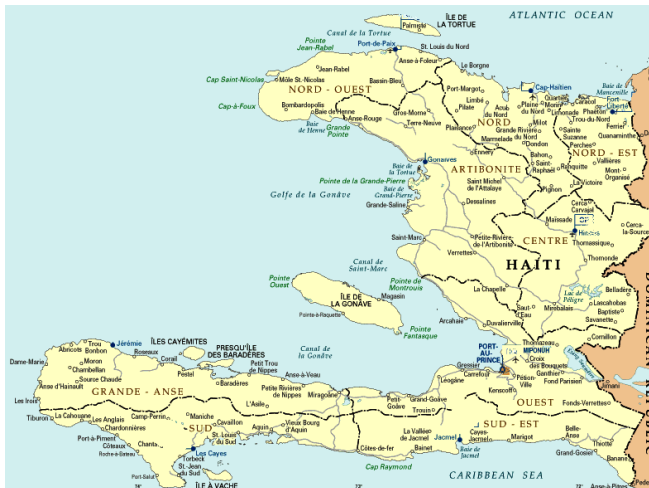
ATLANTIC OCEAN
ÎLE DE LA TORTUE
Palmiste
Canal de la Tortue
Pointe Jean-Rabel
Port-de-Paix
St. Louis du Nord
Anse-à-Foleur
Jean-Rabel
Le Borgne
Cap Saint-Nicolas
Môle St. Nicolas
Bassin-Bleu
Port-Margot
Cap-Haïtien
Baie de Mancenille
Cap-à-Foux
Bombardopolis
Baie de Henne
NORD - OUEST
Limbé
Acul du Nord
Plaine du Nord
Quartier Morin
Limonade
Caracol
Fort Liberté
Anse-Rouge
Gros-Morne
Terre-Neuve
Pilate
Milot
Trou-du-Nord
Ferrier
Baie de Henne
Grande Pointe
Plaisance
NORD
Grande Rivière du Nord
Sainte Suzanne
Ouanaminthe
NORD - EST
Marmelade
Dondon
Perches
Ennery
Bahon
Vallières
Gonaïves
St. Raphaël
Ranquitte
Mont Organisé
Baie de la Tortue
ARTIBONITE
Saint Michel de l'Attalaye
Pignon
La Victoire
Pointe de la Grande-Pierre
Baie de Grand-Pierre
Cerca Carvajal
Golfe de la Gonâve
Dessalines
Grande-Saline
Maïssade
Hinche
Cerca-la-Source
CENTRE
Thomassique
Saint-Marc
Petite-Rivière de l'Artibonite
Canal de Saint-Marc
Verrettes
HAITI
Thomonde
Pointe Ouest
Pointe de Montrouis
ÎLE DE LA GONÂVE
Magasin
La Chapelle
Belladère
Pointe-à-Raquette
Saut d'Eau
Mirebalais
Lac de Péligre
Lascahobas
Baptiste
Savanette
Pointe Fantasque
Arcahaie
Duvalierville
Thomazeau
Cornillon
Trou Bonbon
Abricots
Jérémie
ÎLES CAYÉMITES
PRESQU'ÎLE DES BARADÈRES
Dame-Marie
Moron
Roseaux
Corail
Petit Trou de Nippes
Canal de la Gonâve
PORT-AU-PRINCE
Croix des Bouquets
Étang Saumâtre
Chambellan
Source Chaude
Anse-à-Veau
Gressier
Carrefour
Ganthier
Anse d'Hainault
Baradères
Petite Rivières de Nippes
Miragoâne
Léogâne
Pétion-Ville
Fond Parisien
Jimani
GRANDE - ANSE
Les Irois
Tiburon
Les Anglais
Camp-Perrin
L'Asile
Petit-Goâve
Grand-Goâve
Kenscoff
OUEST
Fonds-Verrettes
Chardonnières
Maniche
Cavaillon
Aquin
Vieux Bourg d'Aquin
Trouin
Port-à-Piment
Côteaux
Roche-à-Bateau
Chantal
SUD
St. Louis du Sud
La Vallée de Jacmel
SUD - EST
Cayes-Jacmel
Marigot
Belle-Anse
Thiotte
Les Cayes
Torbeck
St. Jean du Sud
Côtes-de-fer
Bainet
Jacmel
Grand-Gosier
Banane
Port-Salut
Cap Raymond
CARIBBEAN SEA
ÎLE À VACHE
74°
73°
72°
DOMINICAN REPUBLIC